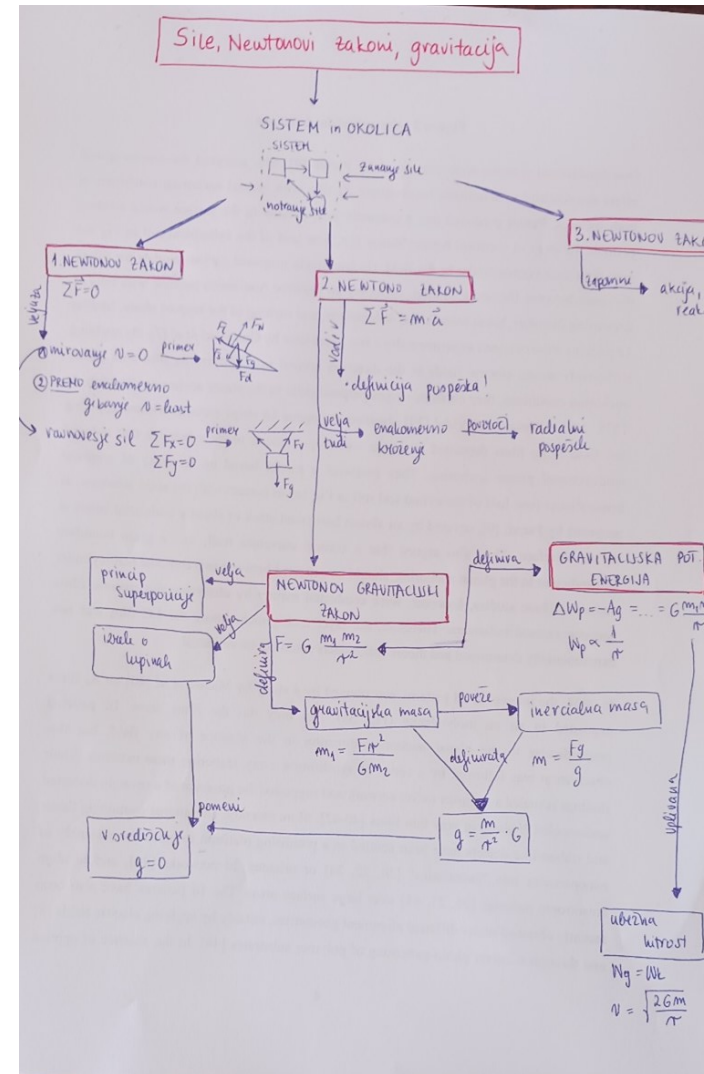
Sile, Newtonovi zakoni, gravitacija

SISTEM in OKOLICA

SISTEM

zunanje sile

notranje sile

1. NEWTONOV ZAKON

$\Sigma \vec{F} = 0$

velja za

① mirovanje $v = 0$ primer

$F_t$ $F_N$ $F_g$ $F_d$

② PREMO enakomerno gibanje $v$ = konst

ravnovesje sil $\Sigma F_x = 0$ $\Sigma F_y = 0$ primer

$F_v$ $F_g$

2. NEWTONOV ZAKON

$\Sigma \vec{F} = m\vec{a}$

vodi v

· definicija pospeška!

velja tudi enakomerno kroženje povzroči radialni pospešek

3. NEWTONOV ZAK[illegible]

zapomni akcija, reak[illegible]

princip superpozicije

velja

NEWTONOV GRAVITACIJSKI ZAKON

definira

GRAVITACIJSKA POT. ENERGIJA

$\Delta W_p = -A_g = ... = G\frac{m_1 m_2}{r}$

$W_p \propto \frac{1}{r}$

izrek o lupinah

velja

$F = G\frac{m_1 m_2}{r^2}$

definira

gravitacijska masa

poveže

inercialna masa

$m_1 = \frac{F r^2}{G m_2}$

definirata

$m = \frac{F_g}{g}$

vpliva na

pomeni

v središču je $g = 0$

$g = \frac{m}{r^2} \cdot G$

ubežna hitrost

$W_g = W_k$

$v = \sqrt{\frac{2Gm}{r}}$